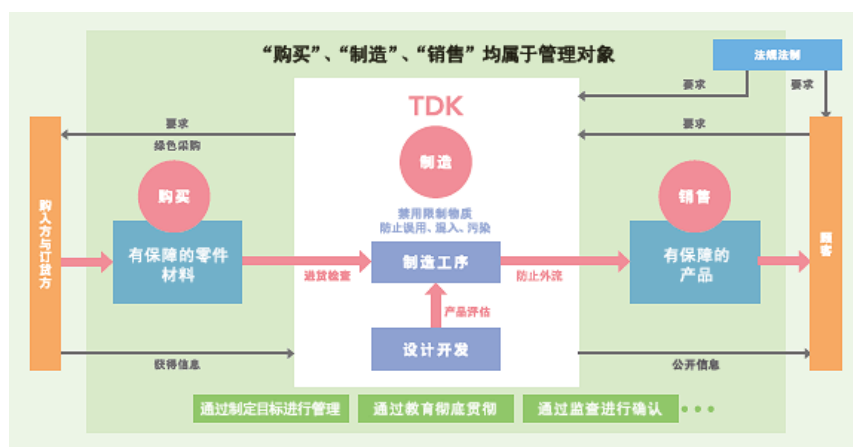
“购买”、“制造”、“销售”均属于管理对象

法规法制

要求

要求

要求

要求

绿色采购

TDK

购入方与订货方

购买

制造

销售

顾客

禁用限制物质
防止误用、混入、污染

有保障的零件材料

进货检查

制造工序

防止外流

有保障的产品

产品评估

设计开发

获得信息

公开信息

通过制定目标进行管理

通过教育彻底贯彻

通过监查进行确认